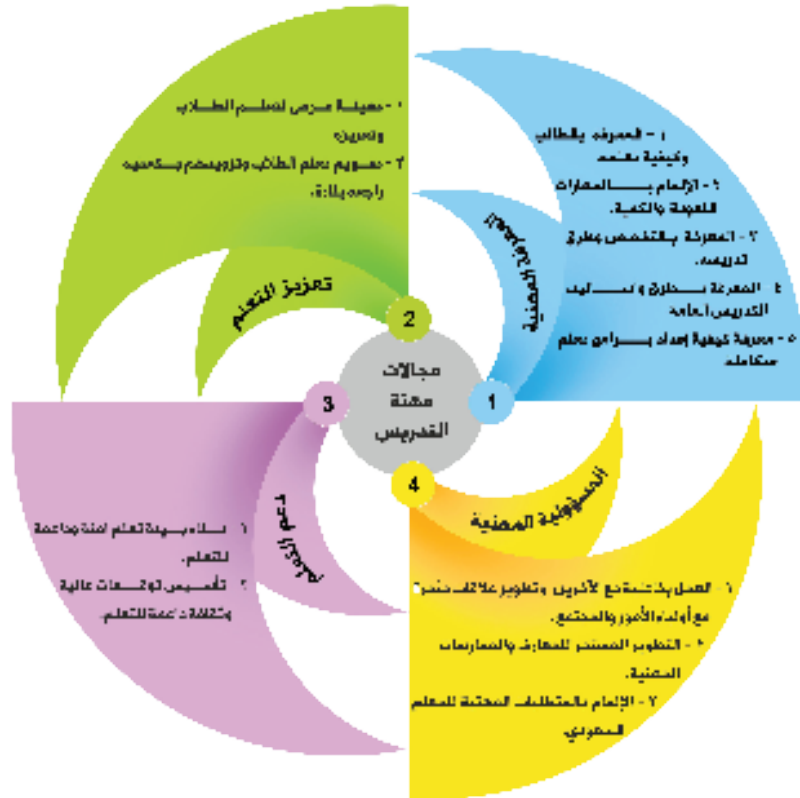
مجالات مهنة التدريس

1

المعرفة المهنية

١ - المعرفة بالطالب وكيفية تعلمه.

٢ - الإلمام بالمهارات اللغوية والكمية.

٣ - المعرفة بالتخصص وطرق تدريسه.

٤ - المعرفة بطرق وأساليب التدريس العامة.

٥ - معرفة كيفية إعداد برامج تعلم متكاملة.

2

تعزيز التعلم

١ - تهيئة فرص لتعلم الطلاب وتعزيزه.

٢ - تقويم تعلم الطلاب وتزويدهم بتغذية راجعة بناءة.

3

دعم التعلم

١ - بناء بيئة تعلم آمنة وداعمة للتعلم.

٢ - تأسيس توقعات عالية وثقافة داعمة للتعلم.

4

المسؤولية المهنية

١ - العمل بشراكة مع الآخرين وتطوير علاقات مثمرة مع أولياء الأمور والمجتمع.

٢ - التطوير المستمر للمعارف والممارسات المهنية.

٣ - الإلمام بالمتطلبات المهنية للمعلم السعودي.